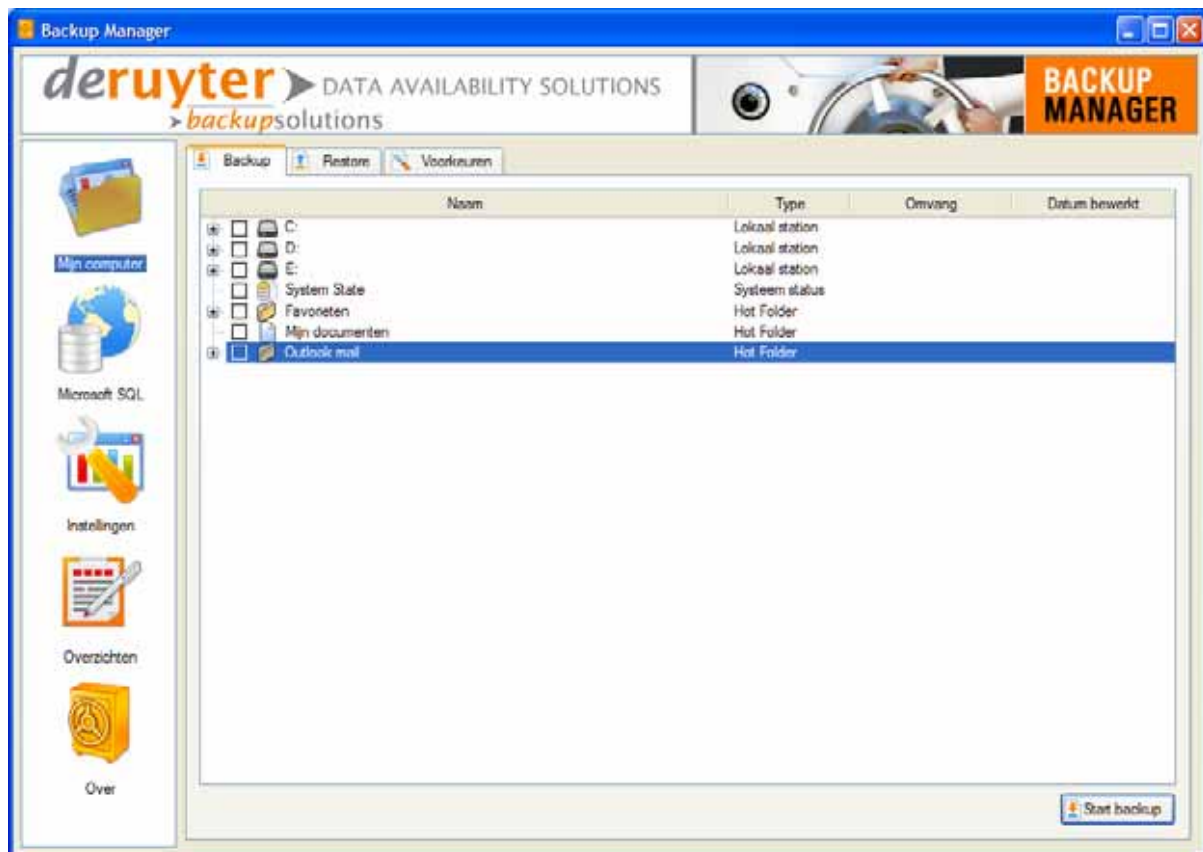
Backup Manager

deruyter > DATA AVAILABILITY SOLUTIONS
> backupsolutions

BACKUP MANAGER

Mijn computer

Microsoft SQL

Instellingen

Overzichten

Over

Backup | Restore | Voorkeuren

| Naam | Type | Omvang | Datum bewerkt |
|---|---|---|---|
| C: | Lokaal station | | |
| D: | Lokaal station | | |
| E: | Lokaal station | | |
| System State | Systeem status | | |
| Favorieten | Hot Folder | | |
| Mijn documenten | Hot Folder | | |
| Outlook mail | Hot Folder | | |

Start backup